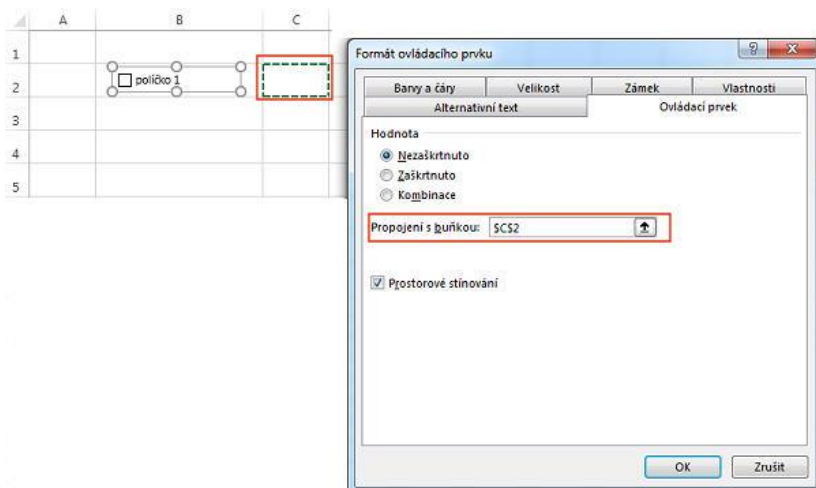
| | A | B | C |
|---|---|---|---|
| 1 | | | |
| 2 | | políčko 1 | |
| 3 | | | |
| 4 | | | |
| 5 | | | |

Formát ovládacího prvku

?

X

Barvy a čáry

Velikost

Zámek

Vlastnosti

Alternativní text

Ovládací prvek

Hodnota

Nezaškrtnuto

Zaškrtnuto

Kombinace

Propojení s buňkou: $C$2

Prostorové stínování

OK

Zrušit